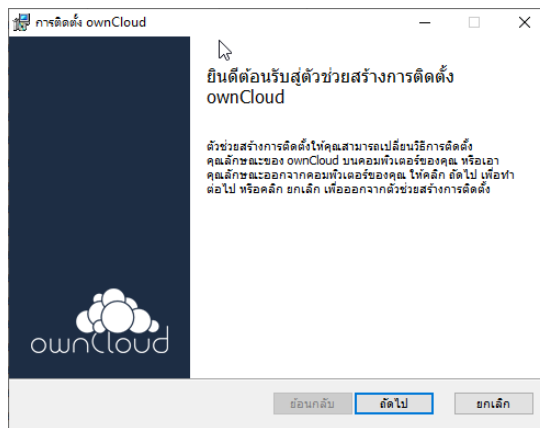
การติดตั้ง ownCloud

ยินดีต้อนรับสู่ตัวช่วยสร้างการติดตั้ง ownCloud

ตัวช่วยสร้างการติดตั้งให้คุณสามารถเปลี่ยนวิธีการติดตั้งคุณลักษณะของ ownCloud บนคอมพิวเตอร์ของคุณ หรือเอาคุณลักษณะออกจากคอมพิวเตอร์ของคุณ ให้คลิก ถัดไป เพื่อทำต่อไป หรือคลิก ยกเลิก เพื่อออกจากตัวช่วยสร้างการติดตั้ง

ownCloud

ย้อนกลับ

ถัดไป

ยกเลิก